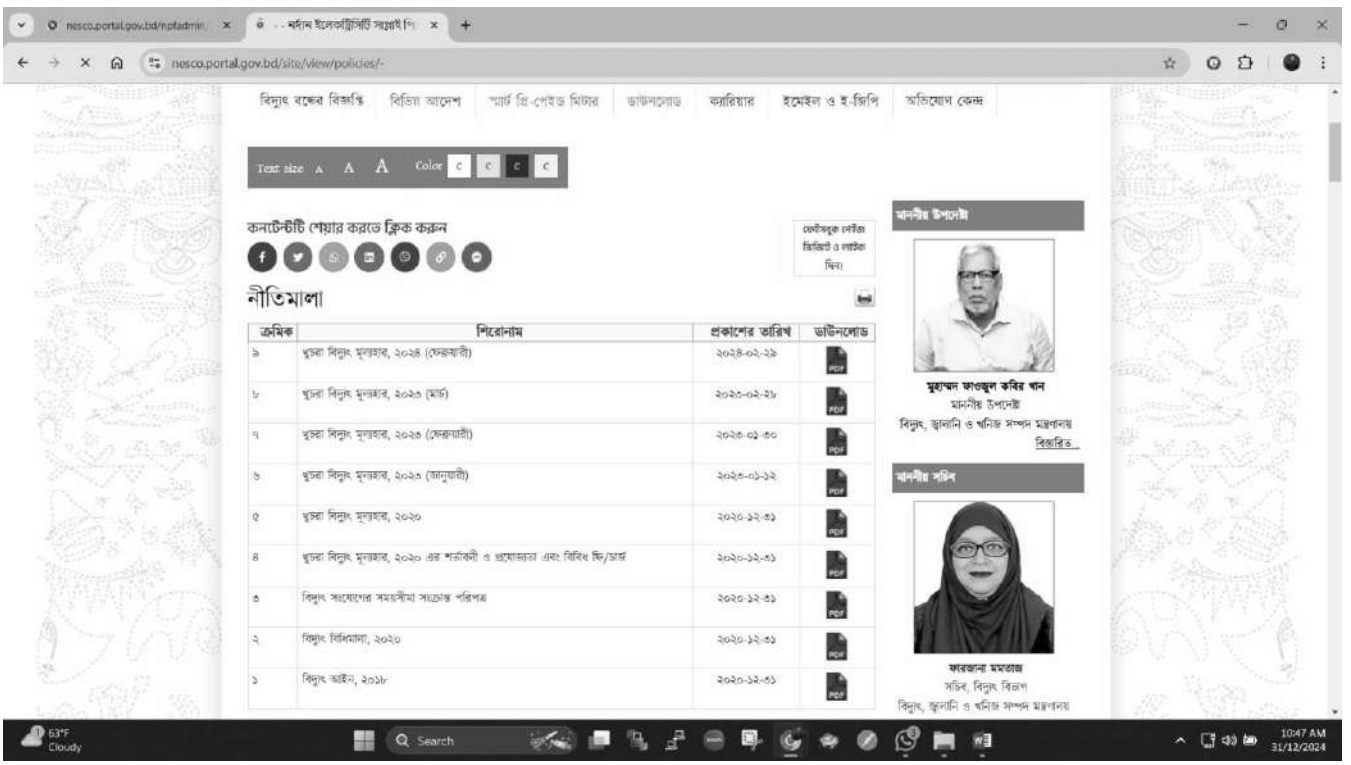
nesco.portal.gov.bd/npfadmin/ × নর্দান ইলেকট্রিসিটি সাপ্লাই পি × +

nesco.portal.gov.bd/site/view/policies/-

বিদ্যুৎ বন্ধের বিজ্ঞপ্তি বিভিন্ন আদেশ স্মার্ট প্রি-পেইড মিটার ডাউনলোড ক্যারিয়ার ইমেইল ও ই-জিপি অভিযোগ কেন্দ্র

Text size A A A Color C C C C

কনটেন্টটি শেয়ার করতে ক্লিক করুন

ফেসবুক পেইজ ভিজিট ও লাইক দিন।

নীতিমালা

| ক্রমিক | শিরোনাম | প্রকাশের তারিখ | ডাউনলোড |
|---|---|---|---|
| ৯ | খুচরা বিদ্যুৎ মূল্যহার, ২০২৪ (ফেব্রুয়ারী) | ২০২৪-০২-২৯ | PDF |
| ৮ | খুচরা বিদ্যুৎ মূল্যহার, ২০২৩ (মার্চ) | ২০২৩-০২-২৮ | PDF |
| ৭ | খুচরা বিদ্যুৎ মূল্যহার, ২০২৩ (ফেব্রুয়ারী) | ২০২৩-০১-৩০ | PDF |
| ৬ | খুচরা বিদ্যুৎ মূল্যহার, ২০২৩ (জানুয়ারী) | ২০২৩-০১-১২ | PDF |
| ৫ | খুচরা বিদ্যুৎ মূল্যহার, ২০২০ | ২০২০-১২-৩১ | PDF |
| ৪ | খুচরা বিদ্যুৎ মূল্যহার, ২০২০ এর শর্তাবলী ও প্রযোজ্যতা এবং বিবিধ ফি/চার্জ | ২০২০-১২-৩১ | PDF |
| ৩ | বিদ্যুৎ সংযোগের সময়সীমা সংক্রান্ত পরিপত্র | ২০২০-১২-৩১ | PDF |
| ২ | বিদ্যুৎ বিধিমালা, ২০২০ | ২০২০-১২-৩১ | PDF |
| ১ | বিদ্যুৎ আইন, ২০১৮ | ২০২০-১২-৩১ | PDF |

মাননীয় উপদেষ্টা

মুহাম্মদ ফাওজুল কবির খান
মাননীয় উপদেষ্টা
বিদ্যুৎ, জ্বালানি ও খনিজ সম্পদ মন্ত্রণালয়
বিস্তারিত

মাননীয় সচিব

ফারজানা মমতাজ
সচিব, বিদ্যুৎ বিভাগ
বিদ্যুৎ, জ্বালানি ও খনিজ সম্পদ মন্ত্রণালয়

63°F Cloudy
Search
10:47 AM 31/12/2024